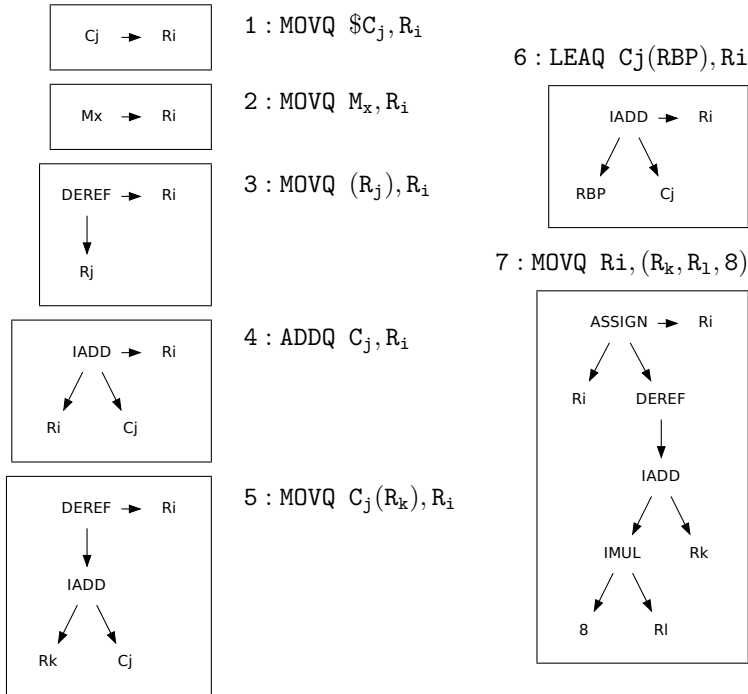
Cj → Ri

$1 : \mathtt{MOVQ}\ \$C_j, R_i$

Mx → Ri

$2 : \mathtt{MOVQ}\ M_x, R_i$

DEREF → Ri
Rj

$3 : \mathtt{MOVQ}\ (R_j), R_i$

IADD → Ri
Ri Cj

$4 : \mathtt{ADDQ}\ C_j, R_i$

DEREF → Ri
IADD
Rk Cj

$5 : \mathtt{MOVQ}\ C_j(R_k), R_i$

$6 : \mathtt{LEAQ}\ \mathtt{Cj}(\mathtt{RBP}), \mathtt{Ri}$

IADD → Ri
RBP Cj

$7 : \mathtt{MOVQ}\ \mathtt{Ri}, (R_k, R_l, 8)$

ASSIGN → Ri
Ri DEREF
IADD
IMUL Rk
8 Rl